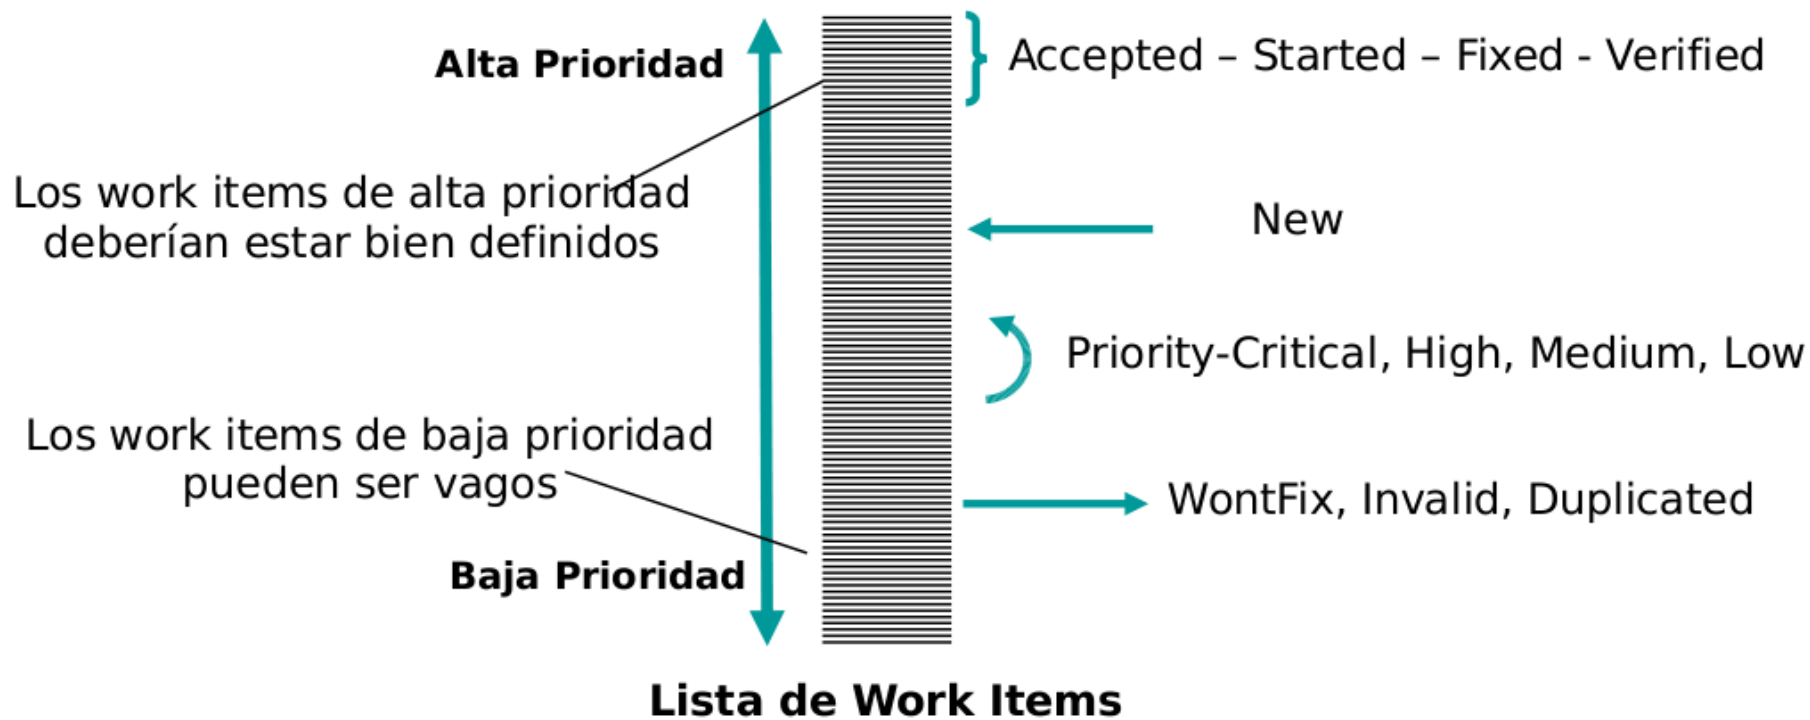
Alta Prioridad

Accepted – Started – Fixed - Verified

Los work items de alta prioridad deberían estar bien definidos

New

Priority-Critical, High, Medium, Low

Los work items de baja prioridad pueden ser vagos

WontFix, Invalid, Duplicated

Baja Prioridad

Lista de Work Items